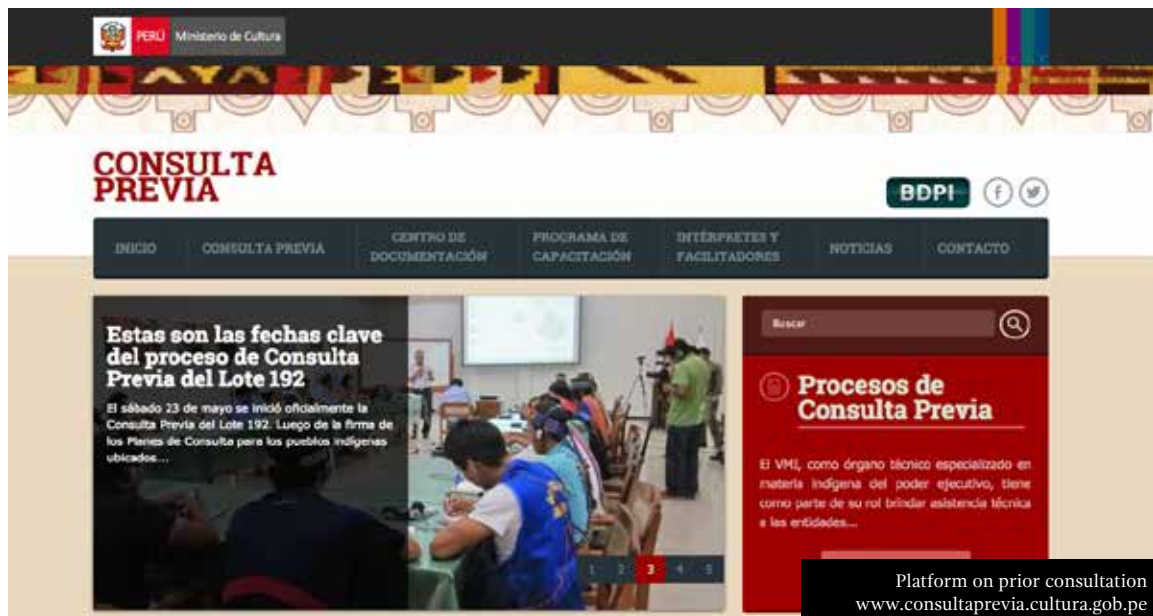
PERÚ Ministerio de Cultura

CONSULTA PREVIA

BDPI

INICIO | CONSULTA PREVIA | CENTRO DE DOCUMENTACIÓN | PROGRAMA DE CAPACITACIÓN | INTÉRPRETES Y FACILITADORES | NOTICIAS | CONTACTO

Estas son las fechas clave del proceso de Consulta Previa del Lote 192

El sábado 23 de mayo se inició oficialmente la Consulta Previa del Lote 192. Luego de la firma de los Planes de Consulta para los pueblos indígenas ubicados...

1 2 3 4 5

Buscar

Procesos de Consulta Previa

El VMI, como órgano técnico especializado en materia indígena del poder ejecutivo, tiene como parte de su rol brindar asistencia técnica a las entidades...

Platform on prior consultation
www.consultaprevia.cultura.gob.pe